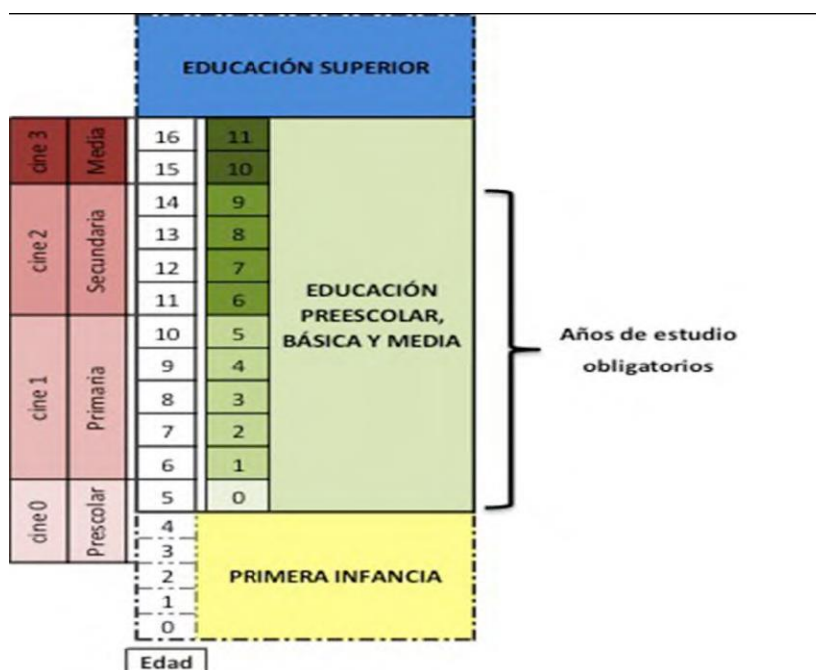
EDUCACIÓN SUPERIOR

| | | | | |
|---|---|---|---|---|
| cine 3 | Media | 16 | 11 | EDUCACIÓN PREESCOLAR, BÁSICA Y MEDIA |
| | | 15 | 10 | |
| cine 2 | Secundaria | 14 | 9 | |
| | | 13 | 8 | |
| | | 12 | 7 | |
| | | 11 | 6 | |
| cine 1 | Primaria | 10 | 5 | |
| | | 9 | 4 | |
| | | 8 | 3 | |
| | | 7 | 2 | |
| | | 6 | 1 | |
| cine 0 | Prescolar | 5 | 0 | |
| | | 4 | | PRIMERA INFANCIA |
| | | 3 | | |
| | | 2 | | |
| | | 1 | | |
| | | 0 | | |

Edad

Años de estudio obligatorios